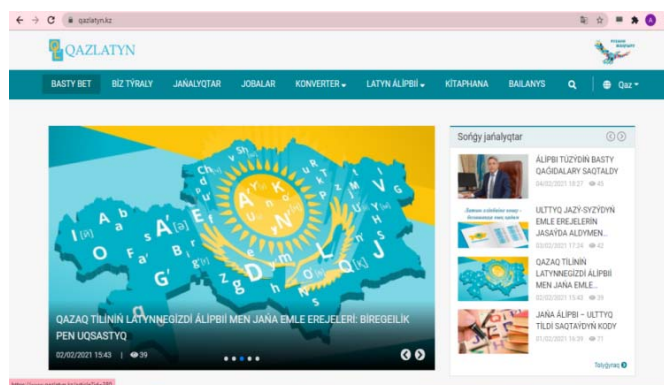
qazlatyn.kz

QAZLATYN

BASTY BET
BIZ TYRALY
JAŃALYQTAR
JOBALAR
KONVERTER
LATYN ÁLIPBII
KITAPHANA
BAILANYS
Qaz

QAZAQ TILINIŃ LATYNNEGIZDI ÁLIPBII MEN JAŃA EMLE EREJELERI: BIREGEILIK PEN UQSASTYQ
02/02/2021 15:43 | 39

Sońǵy jańalyqtar

ÁLIPBI TÚZÝDIŃ BASTY QAǴIDALARY SAQTALDY
04/02/2021 10:27 43

ULTTYQ JAZÝ-SYZÝDYŃ EMLE EREJELERIN JASAÝDA ALDYMEN...
03/02/2021 17:24 42

QAZAQ TILINIŃ LATYNNEGIZDI ÁLIPBII MEN JAŃA EMLE...
02/02/2021 15:43 39

JAŃA ÁLIPBI – ULTTYQ TILDI SAQTAÝDYŃ KODY
01/02/2021 16:39 71

Tolyǵyraq